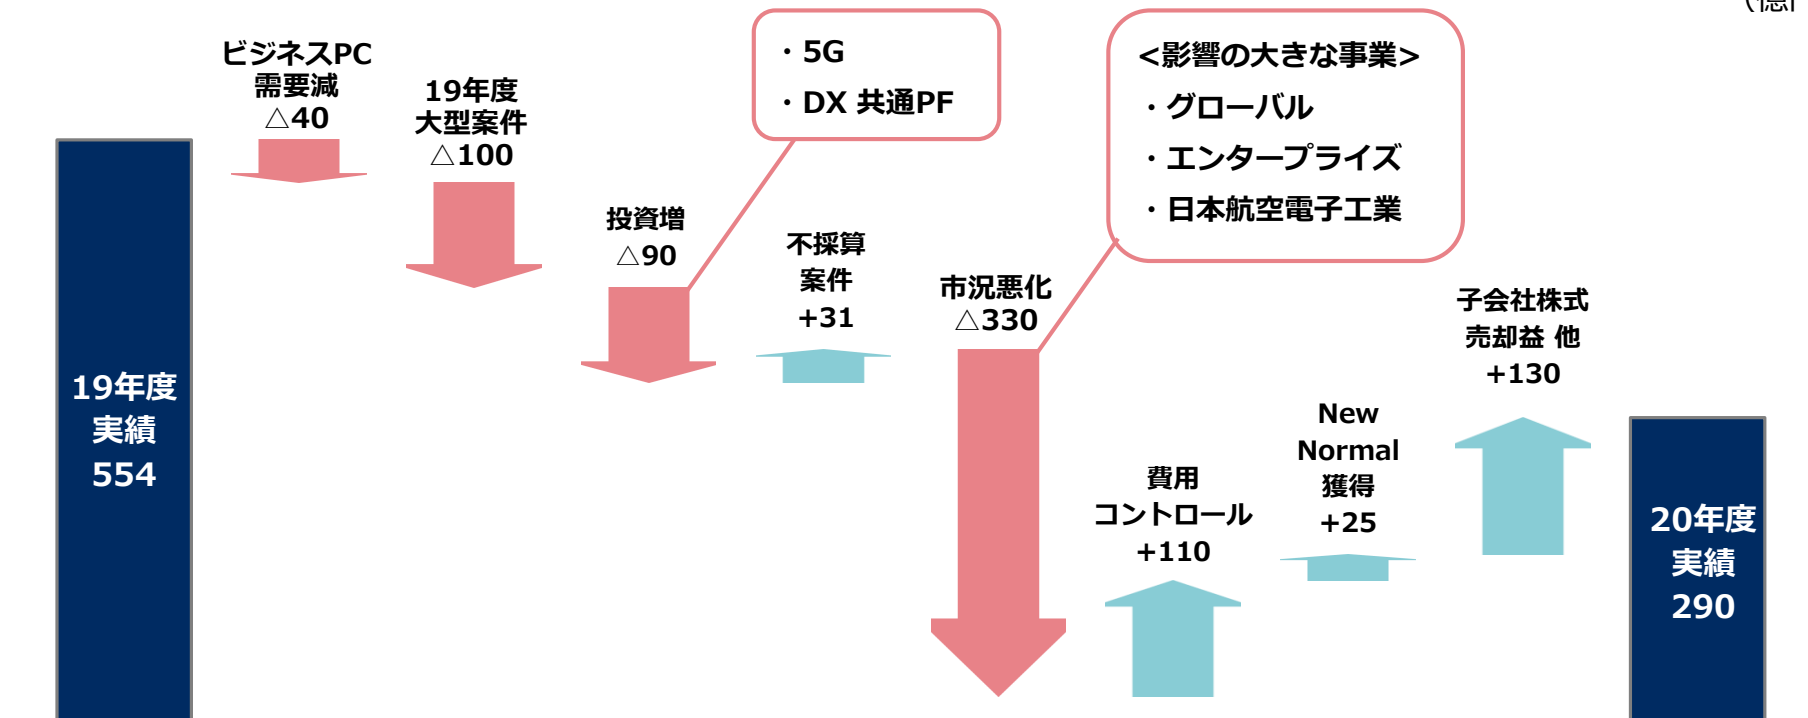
（億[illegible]

19年度
実績
554

ビジネスPC
需要減
△40

19年度
大型案件
△100

投資増
△90

・5G
・DX 共通PF

不採算
案件
+31

市況悪化
△330

<影響の大きな事業>
・グローバル
・エンタープライズ
・日本航空電子工業

費用
コントロール
+110

New
Normal
獲得
+25

子会社株式
売却益 他
+130

20年度
実績
290